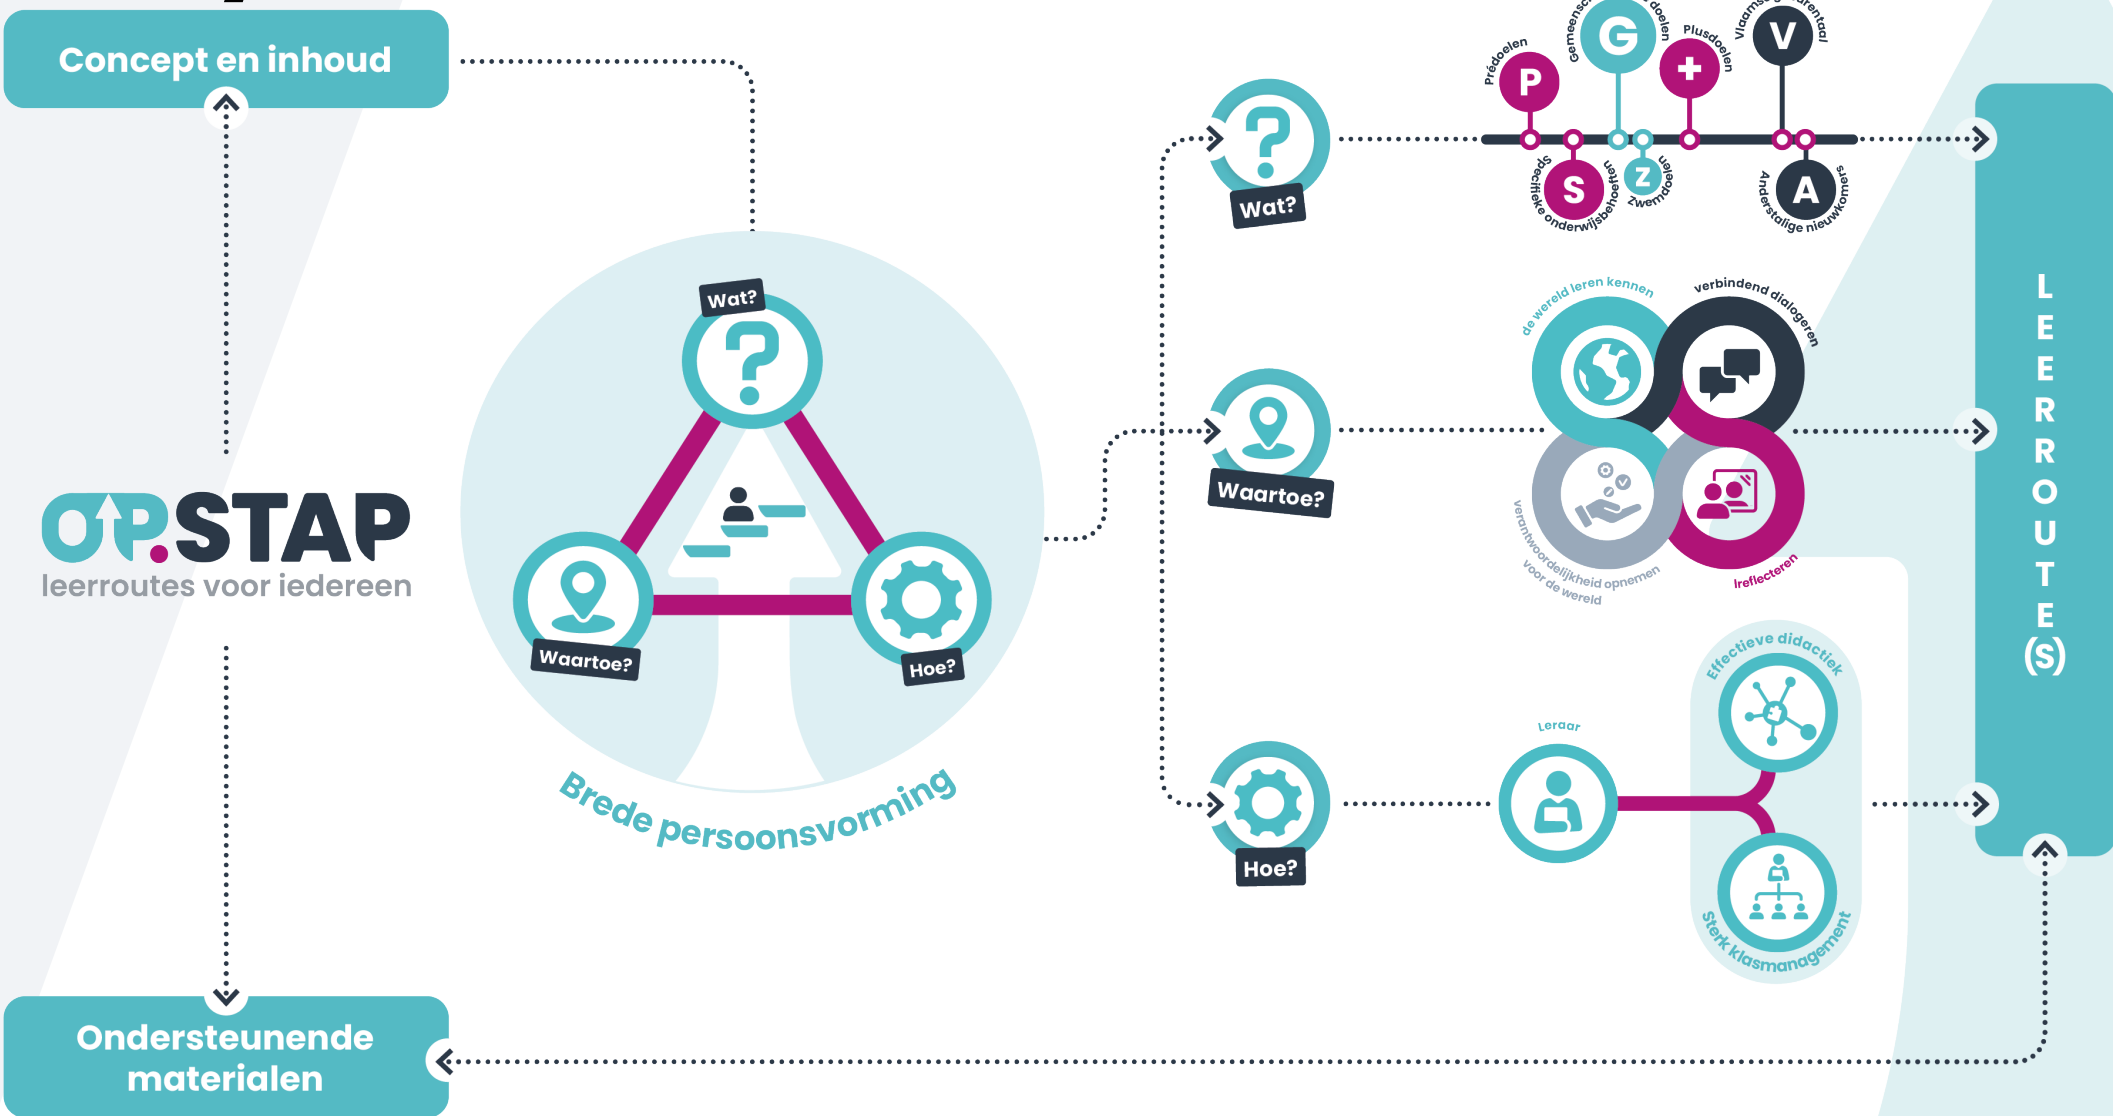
Concept en inhoud

OP.STAP
leerroutes voor iedereen

Wat?

Waartoe?

Hoe?

Brede persoonsvorming

Wat?

Prédoelen
P
Gemeensc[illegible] doelen
G
Plusdoelen
+
Vlaams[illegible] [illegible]rentaal
V
S
Specifieke onderwijsbehoeften
Z
Zwemdoelen
A
Anderstalige nieuwkomers

Waartoe?

de wereld leren kennen
verbindend dialogeren
verantwoordelijkheid opnemen voor de wereld
(re)flecteren

Hoe?

Leraar
Effectieve didactiek
Sterk klasmanagement

LEERROUTE(S)

Ondersteunende materialen